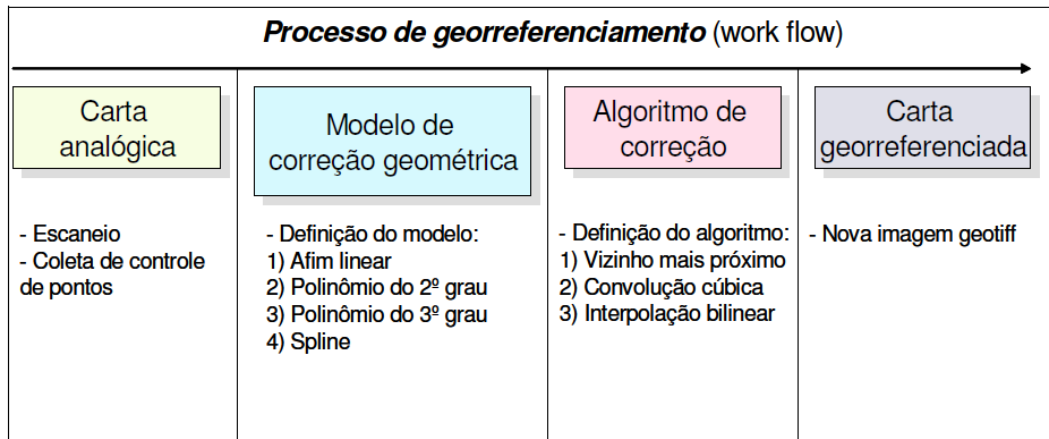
Processo de georreferenciamento (work flow)

Carta analógica

- Escaneio
- Coleta de controle de pontos

Modelo de correção geométrica

- Definição do modelo:
1) Afim linear
2) Polinômio do 2º grau
3) Polinômio do 3º grau
4) Spline

Algoritmo de correção

- Definição do algoritmo:
1) Vizinho mais próximo
2) Convolução cúbica
3) Interpolação bilinear

Carta georreferenciada

- Nova imagem geotiff